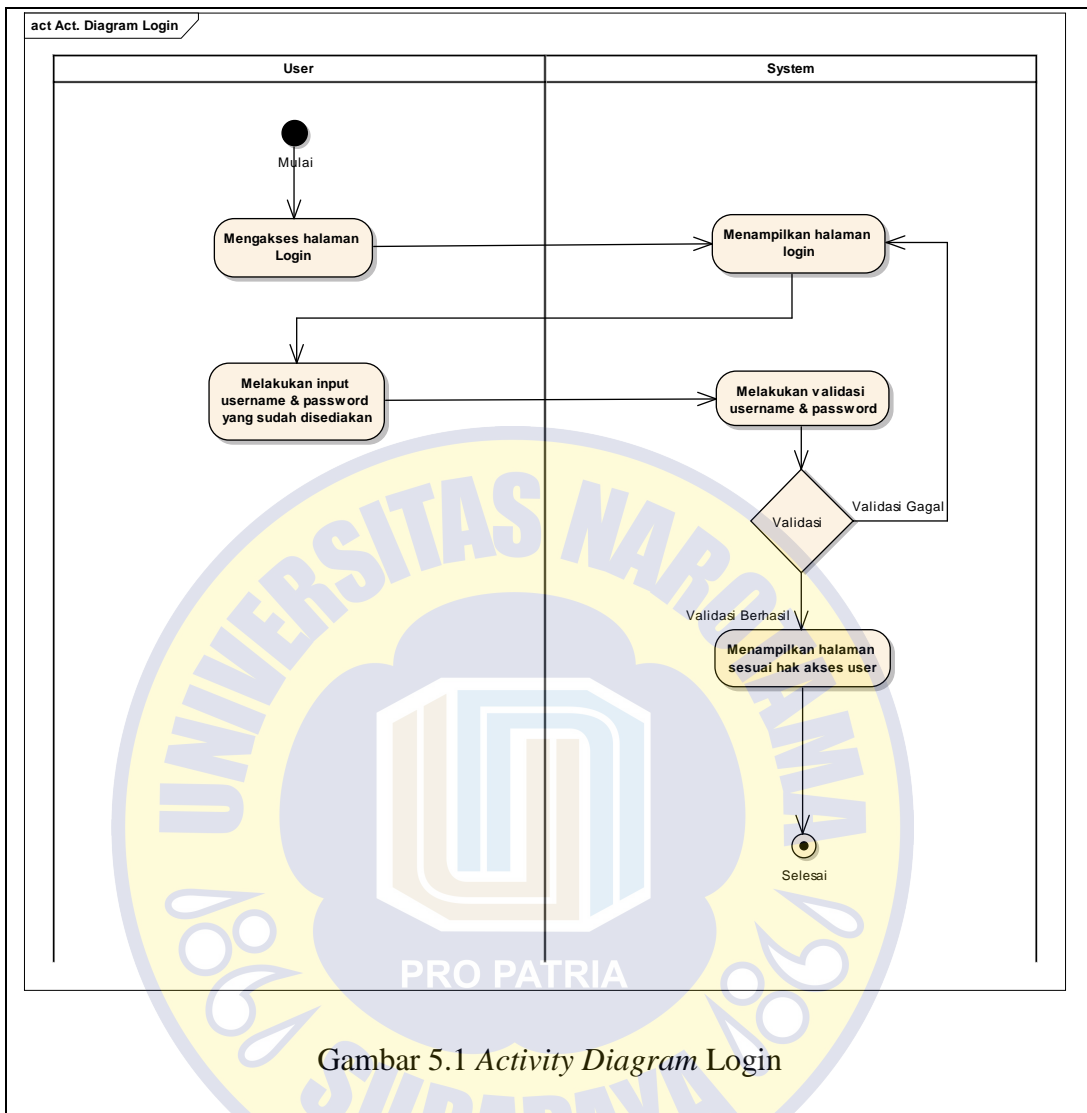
act Act. Diagram Login

User

System

Mulai

Mengakses halaman Login

Menampilkan halaman login

Melakukan input username & password yang sudah disediakan

Melakukan validasi username & password

Validasi

Validasi Gagal

Validasi Berhasil

Menampilkan halaman sesuai hak akses user

Selesai

UNIVERSITAS NAROTAMA

PRO PATRIA

SURABAYA

Gambar 5.1 *Activity Diagram* Login